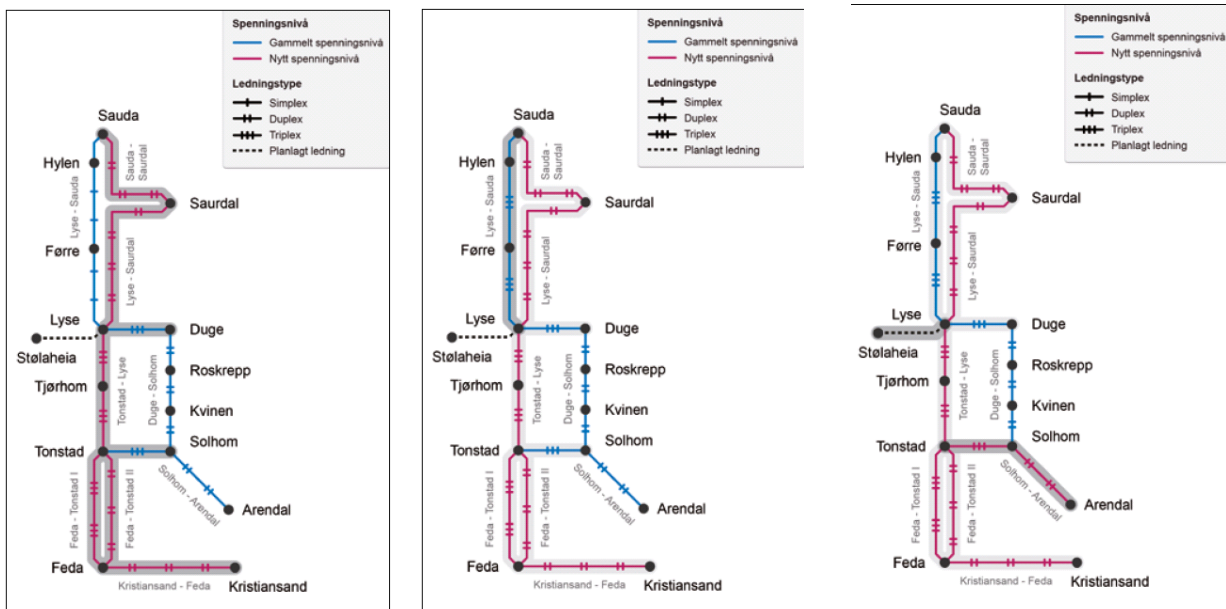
Spenningsnivå
Gammelt spenningsnivå
Nytt spenningsnivå
Ledningstype
Simplex
Duplex
Triplex
Planlagt ledning

Sauda
Hylen
Sauda - Saurdal
Saurdal
Lyse - Sauda
Førre
Lyse - Saurdal
Lyse
Duge
Stølaheia
Tonstad - Lyse
Duge - Solhom
Roskrepp
Tjørhom
Kvinen
Tonstad
Solhom
Feda - Tonstad I
Feda - Tonstad II
Solhom - Arendal
Arendal
Feda
Kristiansand - Feda
Kristiansand

Spenningsnivå
Gammelt spenningsnivå
Nytt spenningsnivå
Ledningstype
Simplex
Duplex
Triplex
Planlagt ledning

Sauda
Hylen
Sauda - Saurdal
Saurdal
Lyse - Sauda
Førre
Lyse - Saurdal
Lyse
Duge
Stølaheia
Tonstad - Lyse
Duge - Solhom
Roskrepp
Tjørhom
Kvinen
Tonstad
Solhom
Feda - Tonstad I
Feda - Tonstad II
Solhom - Arendal
Arendal
Feda
Kristiansand - Feda
Kristiansand

Spenningsnivå
Gammelt spenningsnivå
Nytt spenningsnivå
Ledningstype
Simplex
Duplex
Triplex
Planlagt ledning

Sauda
Hylen
Sauda - Saurdal
Saurdal
Lyse - Sauda
Førre
Lyse - Saurdal
Lyse
Duge
Stølaheia
Tonstad - Lyse
Duge - Solhom
Roskrepp
Tjørhom
Kvinen
Tonstad
Solhom
Feda - Tonstad I
Feda - Tonstad II
Solhom - Arendal
Arendal
Feda
Kristiansand - Feda
Kristiansand